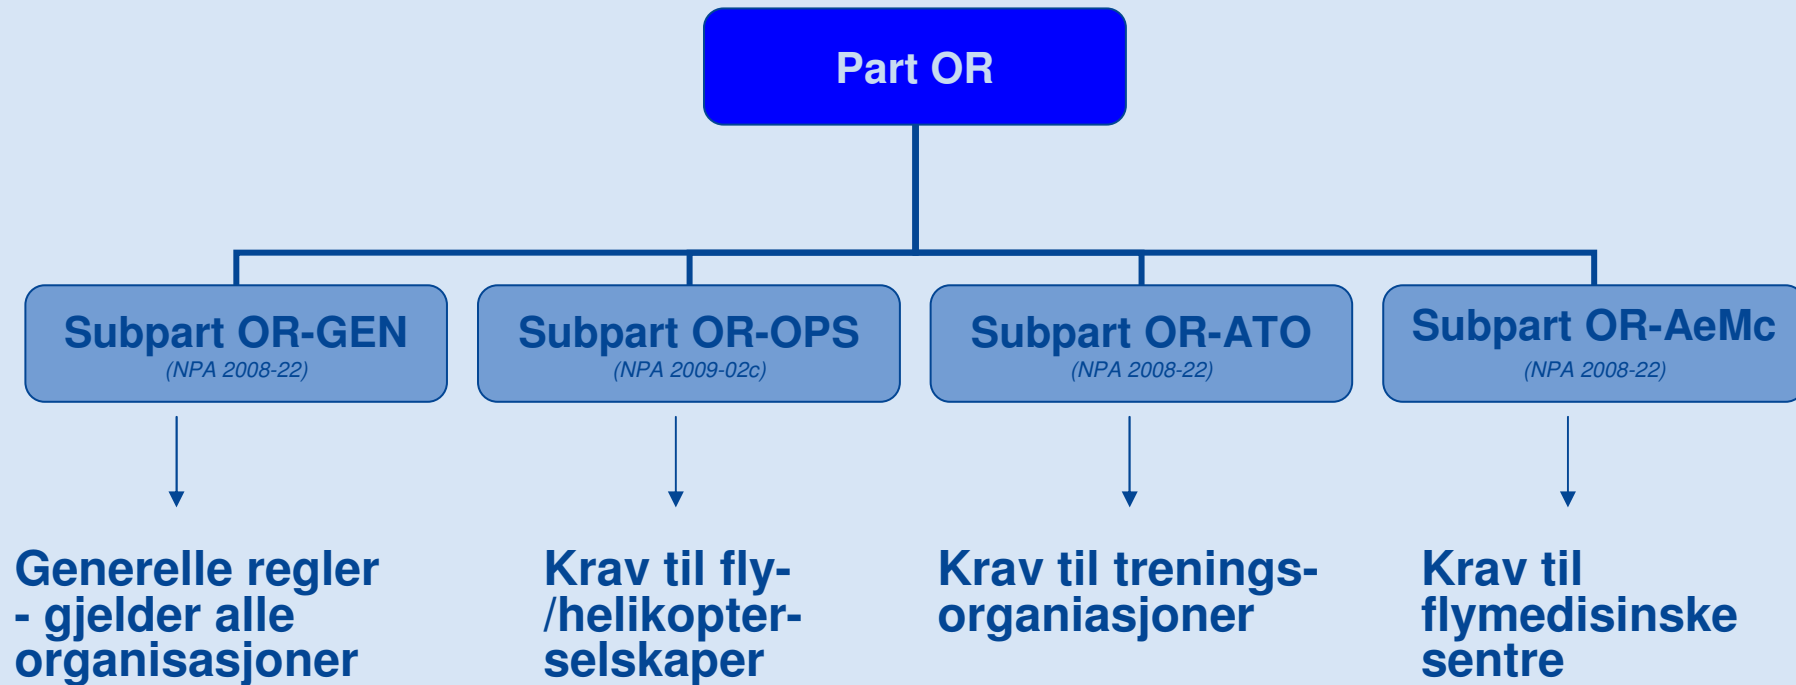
Part OR

Subpart OR-GEN
(NPA 2008-22)

Subpart OR-OPS
(NPA 2009-02c)

Subpart OR-ATO
(NPA 2008-22)

Subpart OR-AeMc
(NPA 2008-22)

Generelle regler - gjelder alle organisasjoner

Krav til fly-/helikopter-selskaper

Krav til trenings-organiasjoner

Krav til flymedisinske sentre